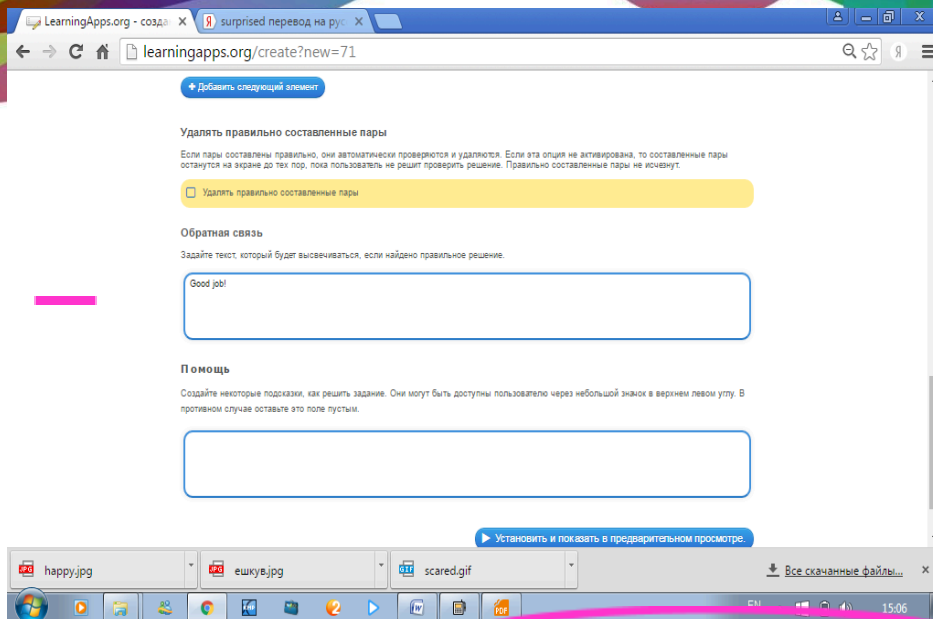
LearningApps.org - создa
surprised перевод на рус
learningapps.org/create?new=71

+ Добавить следующий элемент

Удалять правильно составленные пары

Если пары составлены правильно, они автоматически проверяются и удаляются. Если эта опция не активирована, то составленные пары останутся на экране до тех пор, пока пользователь не решит проверить решение. Правильно составленные пары не исчезнут.

Удалять правильно составленные пары

Обратная связь

Задайте текст, который будет высвечиваться, если найдено правильное решение.

Good job!

Помощь

Создайте некоторые подсказки, как решить задание. Они могут быть доступны пользователю через небольшой значок в верхнем левом углу. В противном случае оставьте это поле пустым.

Установить и показать в предварительном просмотре.

happy.jpg
ешкув.jpg
scared.gif
Все скачанные файлы...

EN
15:06